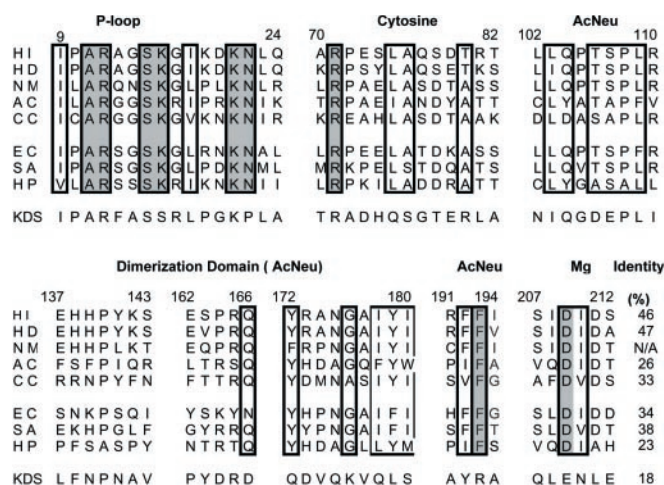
P-loop

Cytosine

AcNeu

9 24 70 82 102 110

HI IPARAGSKGIKDKNLQ ARPESLAQSDTRT LLQPTSPLR
HD IPARAGSKGIKDKNLQ KRPSYLAQSETKS LLQPTSPLR
NM ILARQNSKGLPLKNLR LRPAELASDTASS LLQPTSPLR
AC ILARGGSKRIPRKNIK TRPAEIANDYATT CLYATAPFV
CC ICARGGSKGVKNKNIR KREAHLASDTAAK DLDASAPLR

EC IPARSGSKGLRNKNAL LRPEELATDKASS LLQPTSPFR
SA IPARSGSKGLPDKNML MRPKELSTDQATS LLQVTSPLR
HP VLARSSSKRIKDKNII LRPKILADDRATT CLYGASALL

KDS IPARFASSRLPGKPLA TRADHQSGTERLA NIQGDEPLI

Dimerization Domain ( AcNeu)

AcNeu

Mg

Identity

137 143 162 166 172 180 191 194 207 212 (%)

HI EHHPYKS ESPRQ YRANGAIYI RFFI SIDIDS 46
HD EHHPYKS EVPRQ YRANGAIYI RFFV SIDIDA 47
NM EHHPLKT EQPRQ FRPNGAIYI CFFI SIDIDT N/A
AC FSFPIQR LTRSQ YHDAGQFYW PIFA VQDIDT 26
CC RRNPYFN FTTRQ YDMNASIYI SVFG AFDVDS 33

EC SNKPSQI YSKYN YHPNGAIFI HFFG SLDIDD 34
SA EKHPGLF GYRRQ YYPNGAIFI SFFT SLDVDT 38
HP PFSASPY NTRTQ YHDAGLLYM PIFS VQDIAH 23

KDS LFNPNAV PYDRD QDVQKVQLS AYRA QLENLE 18